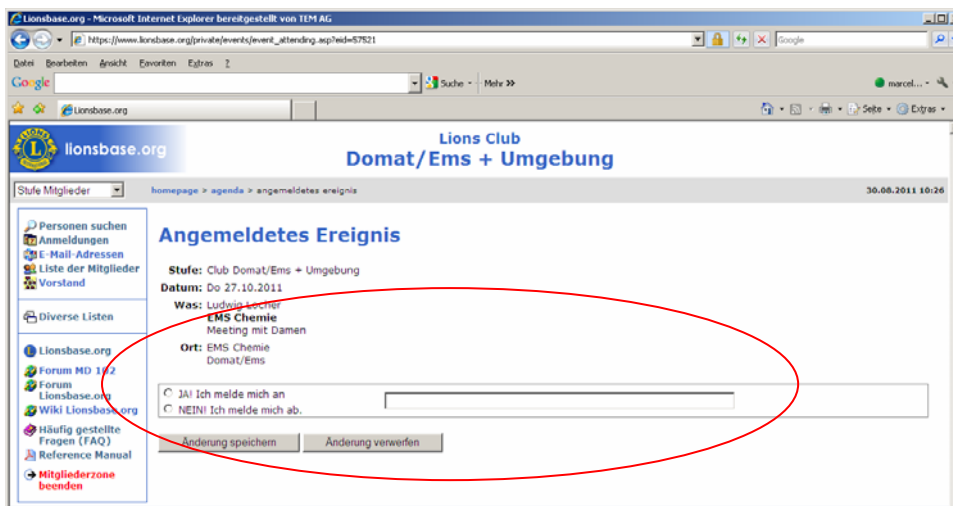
Lionsbase.org - Microsoft Internet Explorer bereitgestellt von TEM AG

https://www.lionsbase.org/private/events/event_attending.asp?eid=57521

Google

Datei Bearbeiten Ansicht Favoriten Extras ?

Google

Suche

Mehr »

marcel...

Lionsbase.org

Seite

Extras

lionsbase.org

Lions Club
Domat/Ems + Umgebung

Stufe Mitglieder

homepage > agenda > angemeldetes ereignis

30.08.2011 10:26

Personen suchen
Anmeldungen
E-Mail-Adressen
Liste der Mitglieder
Vorstand

Diverse Listen

Lionsbase.org
Forum MD 102
Forum Lionsbase.org
Wiki Lionsbase.org
Häufig gestellte Fragen (FAQ)
Reference Manual
Mitgliederzone beenden

Angemeldetes Ereignis

Stufe: Club Domat/Ems + Umgebung
Datum: Do 27.10.2011
Was: Ludwig Locher
EMS Chemie
Meeting mit Damen
Ort: EMS Chemie
Domat/Ems

JA! Ich melde mich an
NEIN! Ich melde mich ab.

Änderung speichern

Änderung verwerfen